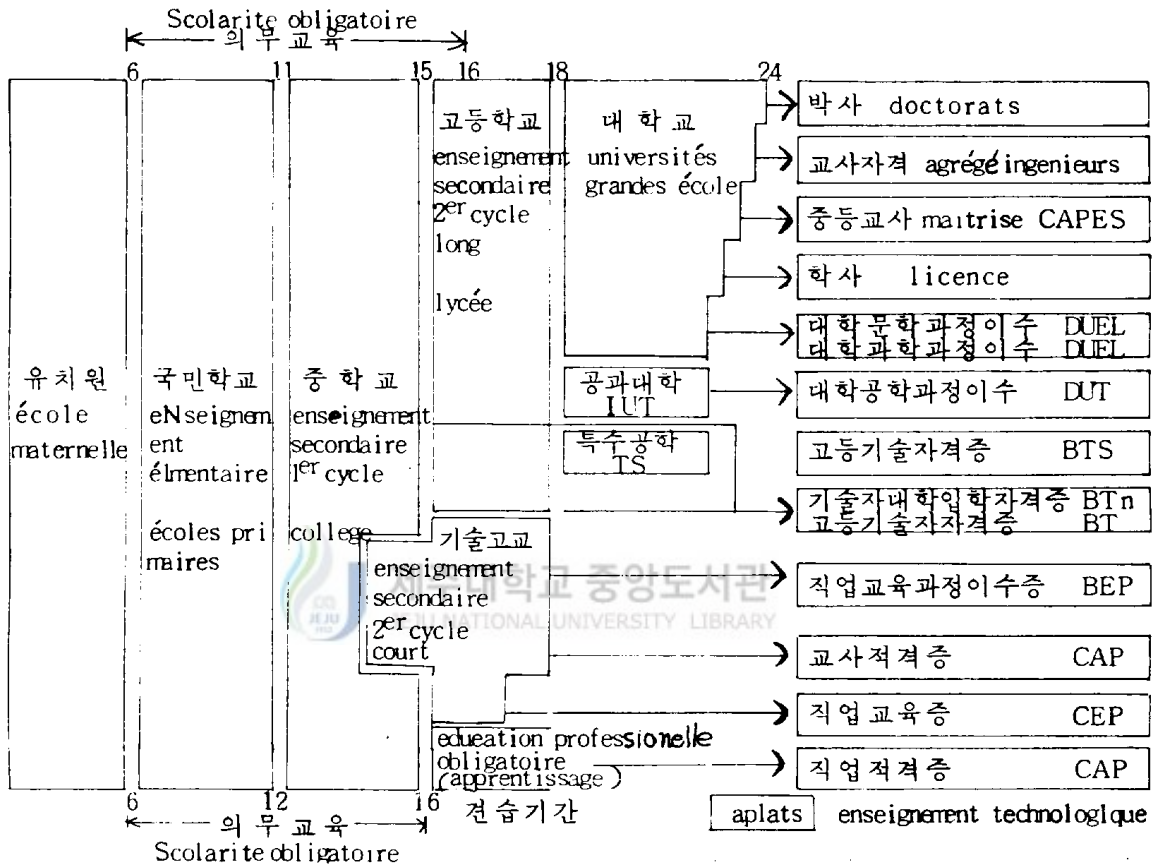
Scolarite obligatoire
의 무 교 육

6 11 15 16 18 24

박사 doctorats

교사자격 agrégé ingenieurs

중등교사 maitrise CAPES

학사 licence

대학문학과정이수 DUEL
대학과학과정이수 DUEL

유치원
école maternelle

국민학교
eNseignement élmentaire

écoles primaires

중학교
enseignement secondaire $1^{er}$ cycle

college

고등학교
enseignement secondaire $2^{er}$ cycle long

lycée

대학교
universités grandes école

공과대학
IUT

특수공학
TS

기술고교
enseignement secondaire $2^{er}$ cycle court

대학공학과정이수 DUT

고등기술자격증 BTS

기술자대학입학자격증 BTn
고등기술자자격증 BT

직업교육과정이수증 BEP

교사적격증 CAP

직업교육증 CEP

edueation professionelle obligatoire (apprentissage)

직업적격증 CAP

6 12 16
의 무 교 육
Scolarite obligatoire

견습기간

aplats enseignement technologique

제주대학교 중앙도서관
JEJU NATIONAL UNIVERSITY LIBRARY